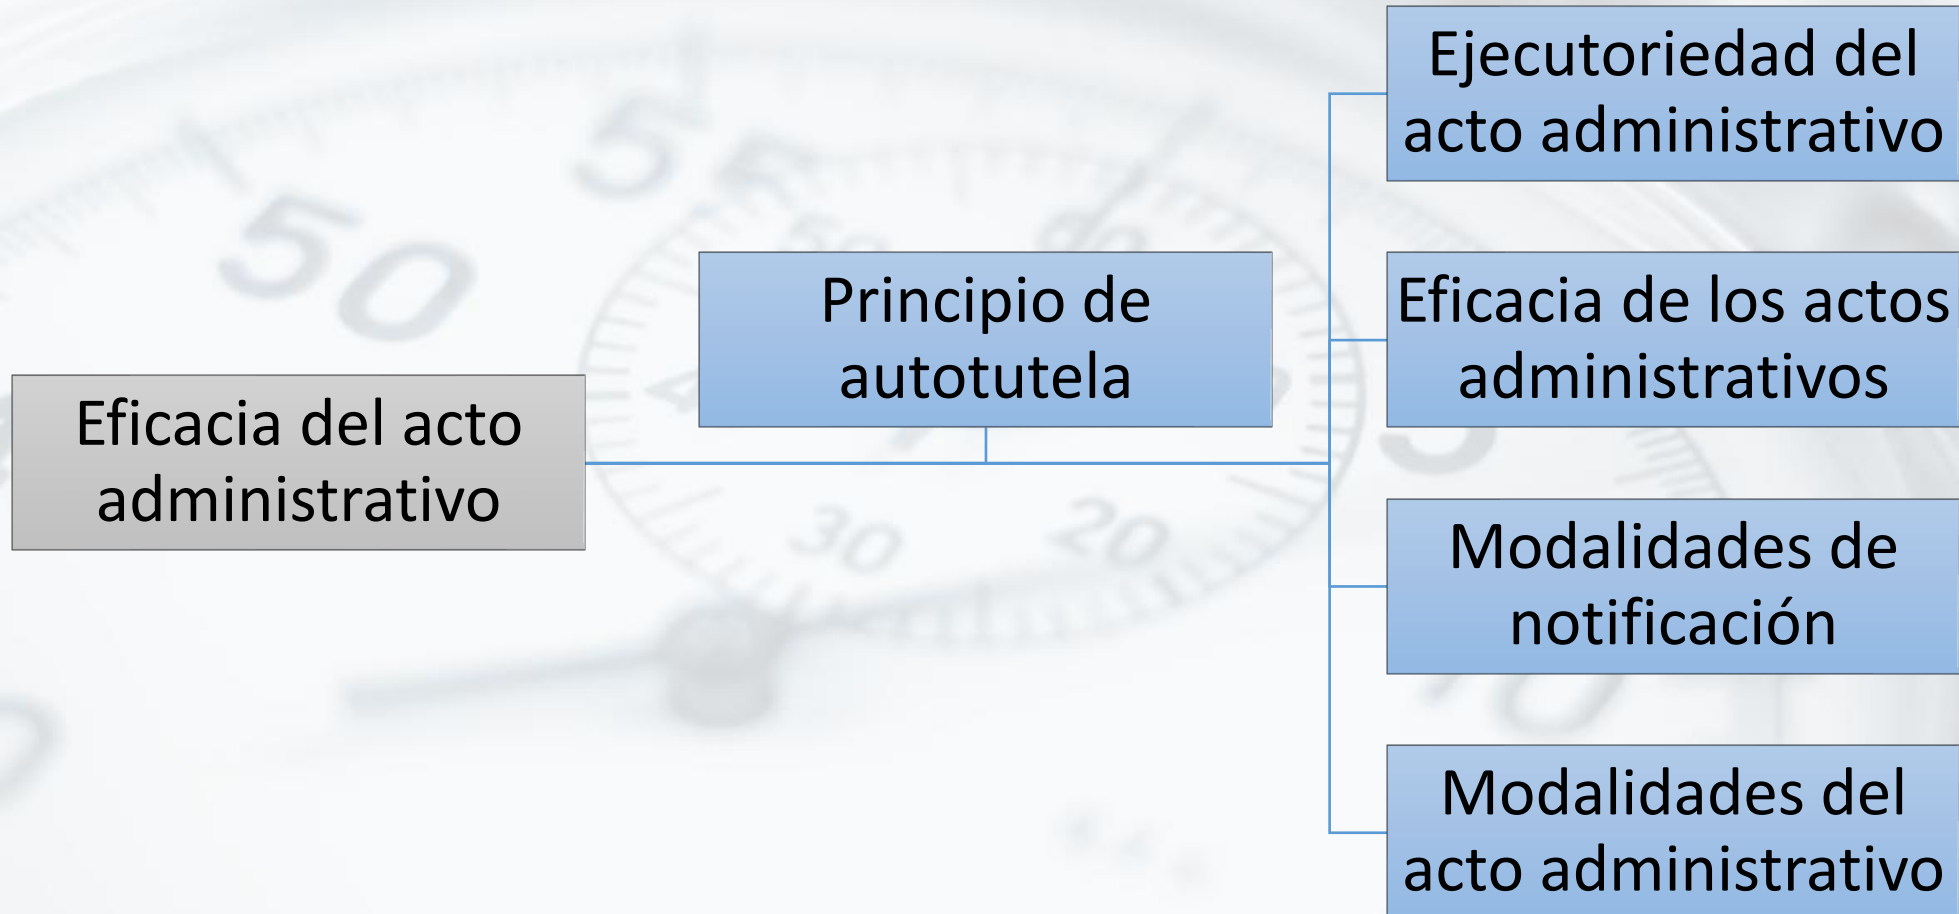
Eficacia del acto administrativo

Principio de autotutela

Ejecutoriedad del acto administrativo

Eficacia de los actos administrativos

Modalidades de notificación

Modalidades del acto administrativo